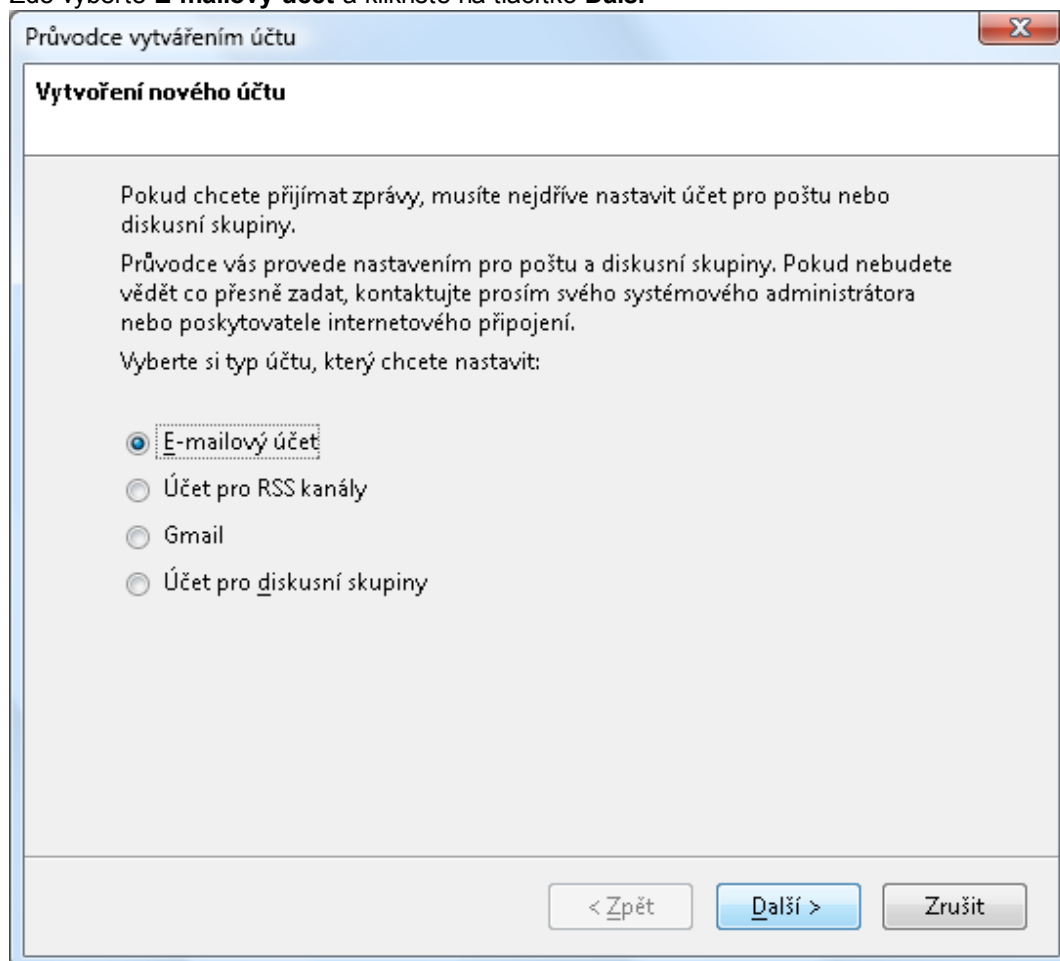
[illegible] vyberte **E-mailový účet** a klikněte na tlačítko **Další**

Průvodce vytvářením účtu

x

Vytvoření nového účtu

Pokud chcete přijímat zprávy, musíte nejdříve nastavit účet pro poštu nebo diskusní skupiny.

Průvodce vás provede nastavením pro poštu a diskusní skupiny. Pokud nebudete vědět co přesně zadat, kontaktujte prosím svého systémového administrátora nebo poskytovatele internetového připojení.

Vyberte si typ účtu, který chcete nastavit:

E-mailový účet

Účet pro RSS kanály

Gmail

Účet pro diskusní skupiny

< Zpět

Další >

Zrušit